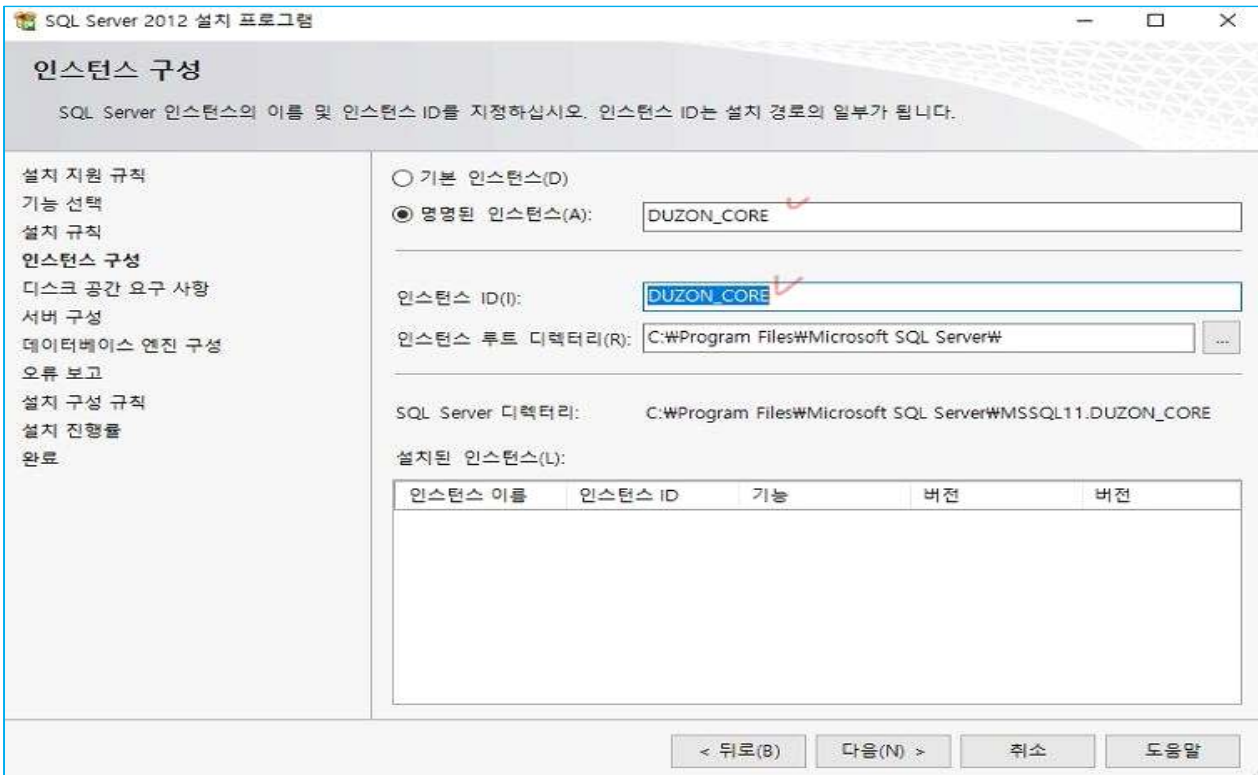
SQL Server 2012 설치 프로그램

인스턴스 구성

SQL Server 인스턴스의 이름 및 인스턴스 ID를 지정하십시오. 인스턴스 ID는 설치 경로의 일부가 됩니다.

설치 지원 규칙
기능 선택
설치 규칙
인스턴스 구성
디스크 공간 요구 사항
서버 구성
데이터베이스 엔진 구성
오류 보고
설치 구성 규칙
설치 진행률
완료

기본 인스턴스(D)
명명된 인스턴스(A): DUZON_CORE

인스턴스 ID(I): DUZON_CORE
인스턴스 루트 디렉터리(R): C:₩Program Files₩Microsoft SQL Server₩ ...

SQL Server 디렉터리: C:₩Program Files₩Microsoft SQL Server₩MSSQL11.DUZON_CORE

설치된 인스턴스(L):

| 인스턴스 이름 | 인스턴스 ID | 기능 | 버전 | 버전 |
|---|---|---|---|---|

< 뒤로(B) 다음(N) > 취소 도움말